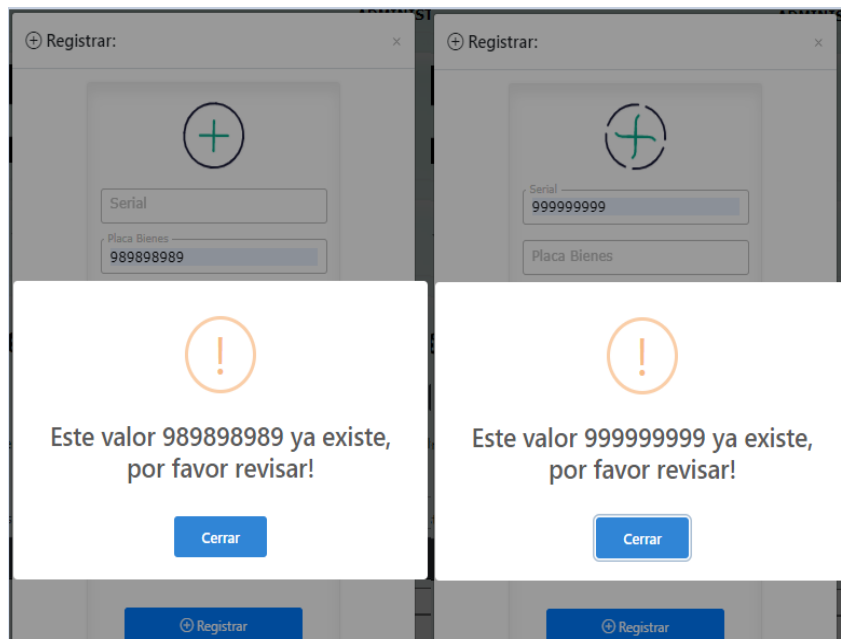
⊕ Registrar:
×

Serial

Placa Bienes
989898989

!

Este valor 989898989 ya existe, por favor revisar!

Cerrar

⊕ Registrar

⊕ Registrar:
×

Serial
999999999

Placa Bienes

!

Este valor 999999999 ya existe, por favor revisar!

Cerrar

⊕ Registrar